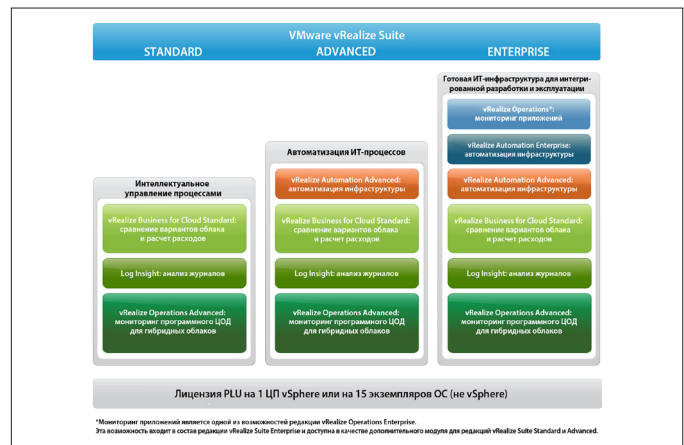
VMware vRealize Suite

STANDARD

ADVANCED

ENTERPRISE

Интеллектуальное управление процессами

vRealize Business for Cloud Standard: сравнение вариантов облака и расчет расходов

Log Insight: анализ журналов

vRealize Operations Advanced: мониторинг программного ЦОД для гибридных облаков

Автоматизация ИТ-процессов

vRealize Automation Advanced: автоматизация инфраструктуры

vRealize Business for Cloud Standard: сравнение вариантов облака и расчет расходов

Log Insight: анализ журналов

vRealize Operations Advanced: мониторинг программного ЦОД для гибридных облаков

Готовая ИТ-инфраструктура для интегрированной разработки и эксплуатации

vRealize Operations*: мониторинг приложений

vRealize Automation Enterprise: автоматизация инфраструктуры

vRealize Automation Advanced: автоматизация инфраструктуры

vRealize Business for Cloud Standard: сравнение вариантов облака и расчет расходов

Log Insight: анализ журналов

vRealize Operations Advanced: мониторинг программного ЦОД для гибридных облаков

Лицензия PLU на 1 ЦП vSphere или на 15 экземпляров ОС (не vSphere)

*Мониторинг приложений является одной из возможностей редакции vRealize Operations Enterprise.
Эта возможность входит в состав редакции vRealize Suite Enterprise и доступна в качестве дополнительного модуля для редакций vRealize Suite Standard и Advanced.